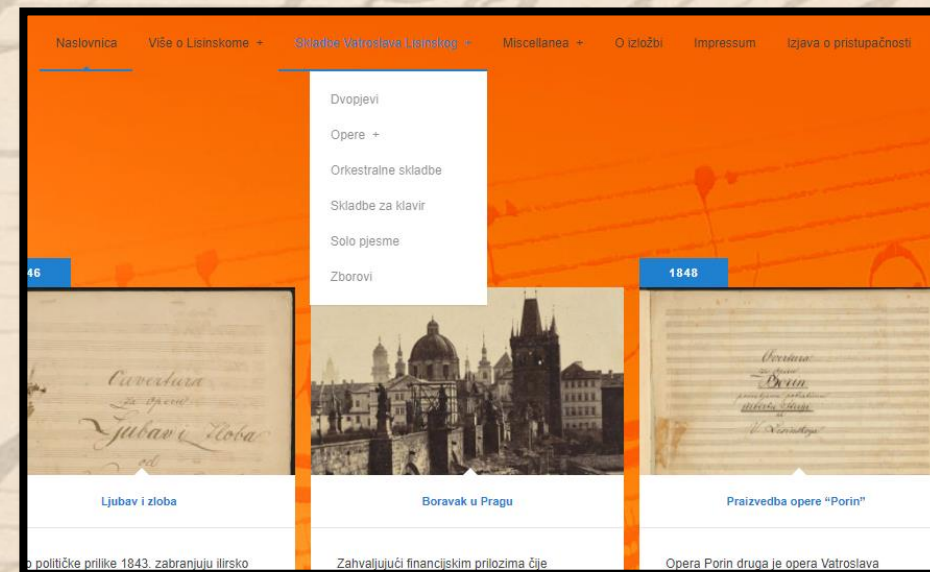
Naslovnica Više o Lisinskome + Skladbe Vatroslava Lisinskog + Miscellanea + O izložbi Impressum Izjava o pristupačnosti

Dvopjevi
Opere +
Orkestralne skladbe
Skladbe za klavir
Solo pjesme
Zborovi

46

Ouvertura za Operu Ljubav i Zloba od

Ljubav i zloba

o političke prilike 1843. zabranjuju ilirsko

Boravak u Pragu

Zahvaljujući financijskim prilozima čije

1848

Ouvertura Porin V. Lisinsky

Praizvedba opere "Porin"

Opera Porin druga je opera Vatroslava